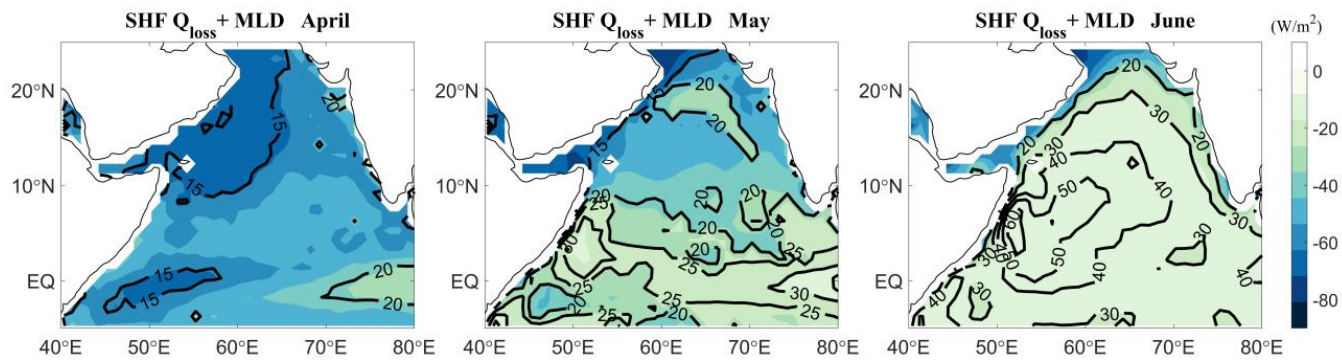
SHF $Q_{loss}$ + MLD April

20°N
10°N
EQ
40°E 50°E 60°E 70°E 80°E

15
15
20
15
15
20
20

SHF $Q_{loss}$ + MLD May

20°N
10°N
EQ
40°E 50°E 60°E 70°E 80°E

20
20
15
20
25
20
20
20
25
20
20
25
25
25
30
25
30
20

SHF $Q_{loss}$ + MLD June

20°N
10°N
EQ
40°E 50°E 60°E 70°E 80°E

20
20
30
30
40
50
40
60
40
50
30
40
30
40
30
40
30

(W/m$^2$)
0
-20
-40
-60
-80